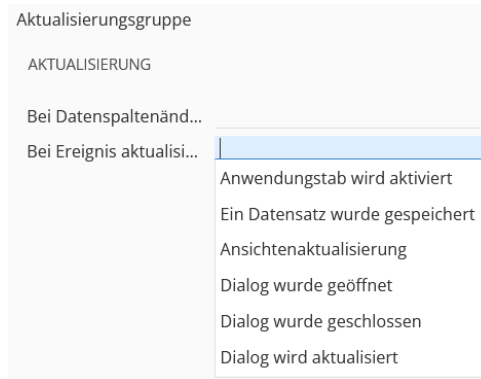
Aktualisierungsgruppe

AKTUALISIERUNG

Bei Datenspaltenänd...

Bei Ereignis aktualisi...

Anwendungstab wird aktiviert

Ein Datensatz wurde gespeichert

Ansichtenaktualisierung

Dialog wurde geöffnet

Dialog wurde geschlossen

Dialog wird aktualisiert